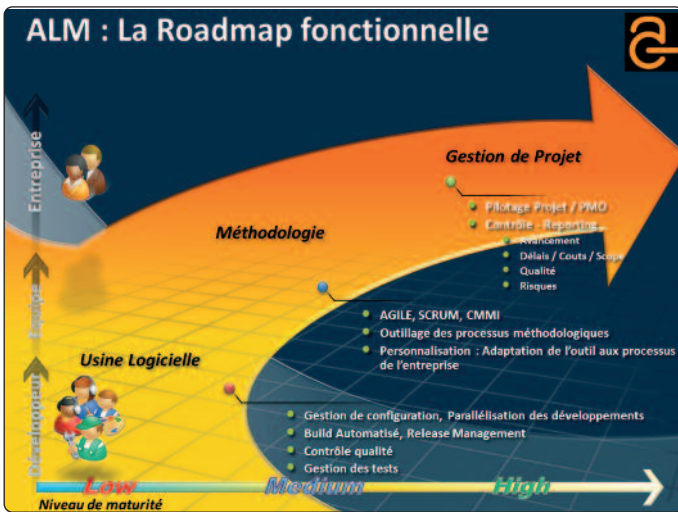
ALM : La Roadmap fonctionnelle

Entreprise

Equipe

Développeur

Gestion de Projet

Pilotage Projet / PMO
Contrôle - Reporting
Avancement
Délais / Couts / Scope
Qualité
Risques

Méthodologie

AGILE, SCRUM, CMMI
Outillage des processus méthodologiques
Personnalisation : Adaptation de l'outil aux processus de l'entreprise

Usine Logicielle

Gestion de configuration, Parallélisation des développements
Build Automatisé, Release Management
Contrôle qualité
Gestion des tests

Low
Medium
High

Niveau de maturité